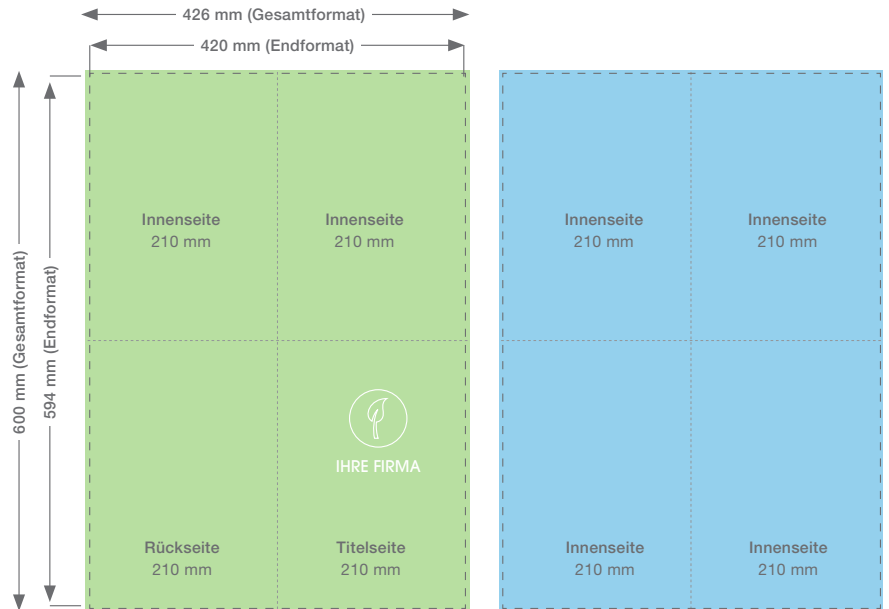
426 mm (Gesamtformat)

420 mm (Endformat)

600 mm (Gesamtformat)

594 mm (Endformat)

Innenseite
210 mm

Innenseite
210 mm

IHRE FIRMA

Rückseite
210 mm

Titelseite
210 mm

Innenseite
210 mm

Innenseite
210 mm

Innenseite
210 mm

Innenseite
210 mm